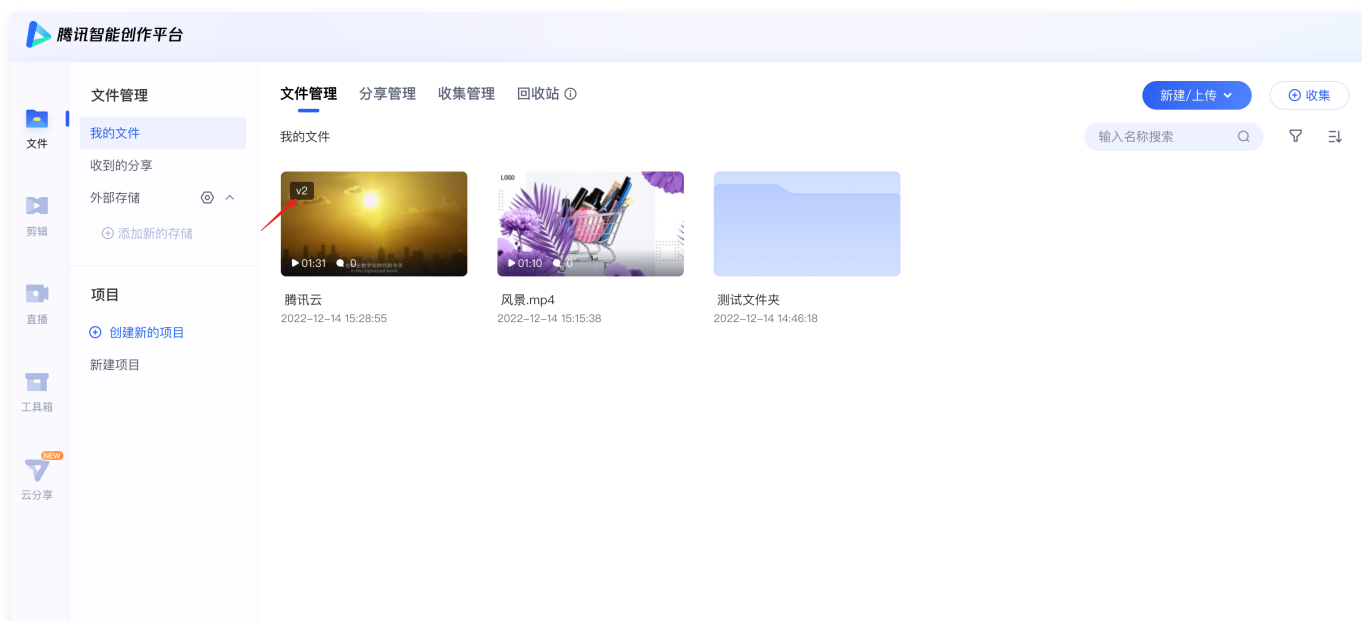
腾讯智能创作平台

文件

剪辑

直播

工具箱

NEW
云分享

文件管理
我的文件
收到的分享
外部存储
添加新的存储

项目
创建新的项目
新建项目

文件管理 分享管理 收集管理 回收站

新建/上传
收集

我的文件

输入名称搜索

v2
01:31 0
腾讯云
2022-12-14 15:28:55

LOGO
01:10 0
风景.mp4
2022-12-14 15:15:38

测试文件夹
2022-12-14 14:46:18